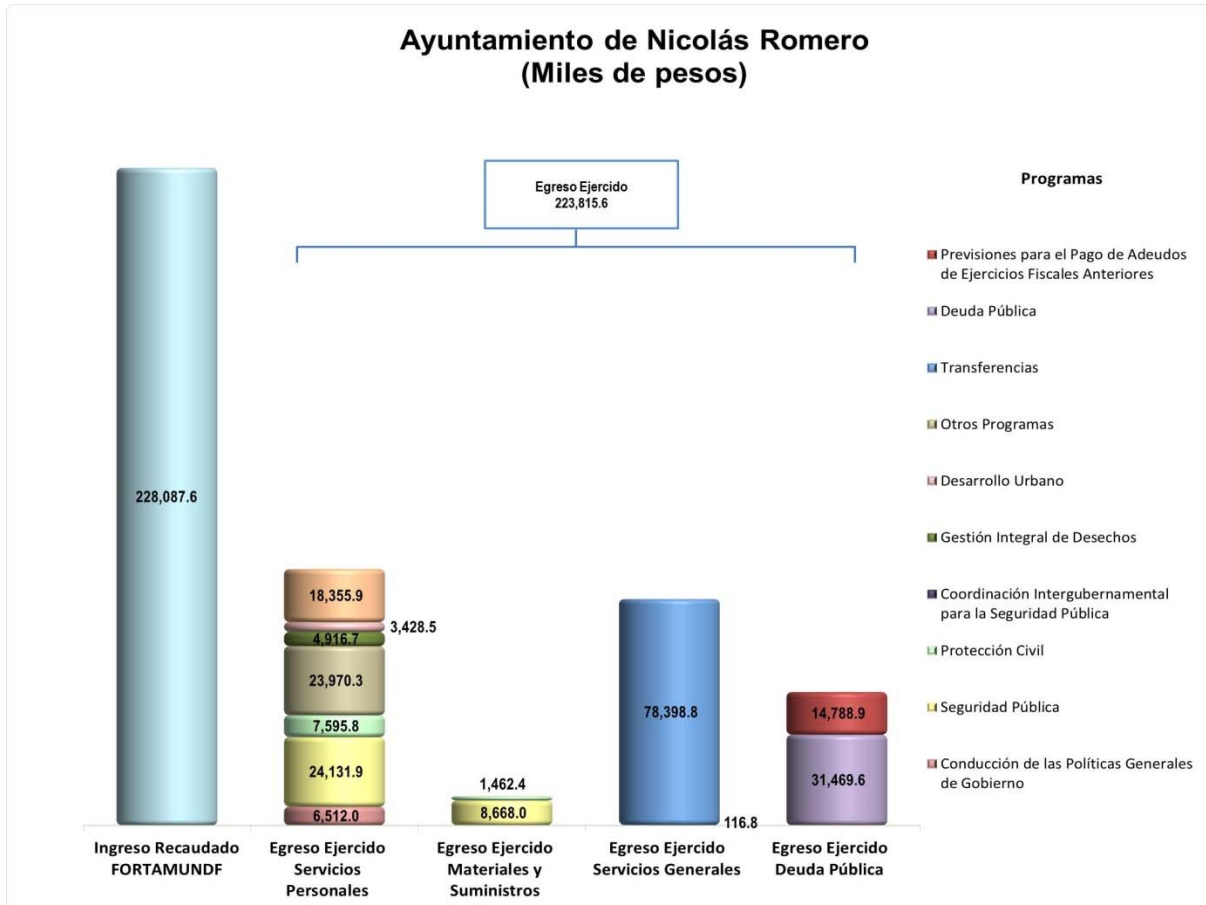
Ayuntamiento de Nicolás Romero
(Miles de pesos)

Egreso Ejercido
223,815.6

Programas

Previsiones para el Pago de Adeudos de Ejercicios Fiscales Anteriores

Deuda Pública

Transferencias

Otros Programas

Desarrollo Urbano

Gestión Integral de Desechos

Coordinación Intergubernamental para la Seguridad Pública

Protección Civil

Seguridad Pública

Conducción de las Políticas Generales de Gobierno

228,087.6

18,355.9
3,428.5
4,916.7
23,970.3
7,595.8
24,131.9
6,512.0

1,462.4
8,668.0

78,398.8
116.8

14,788.9
31,469.6

Ingreso Recaudado FORTAMUNDF

Egreso Ejercido Servicios Personales

Egreso Ejercido Materiales y Suministros

Egreso Ejercido Servicios Generales

Egreso Ejercido Deuda Pública